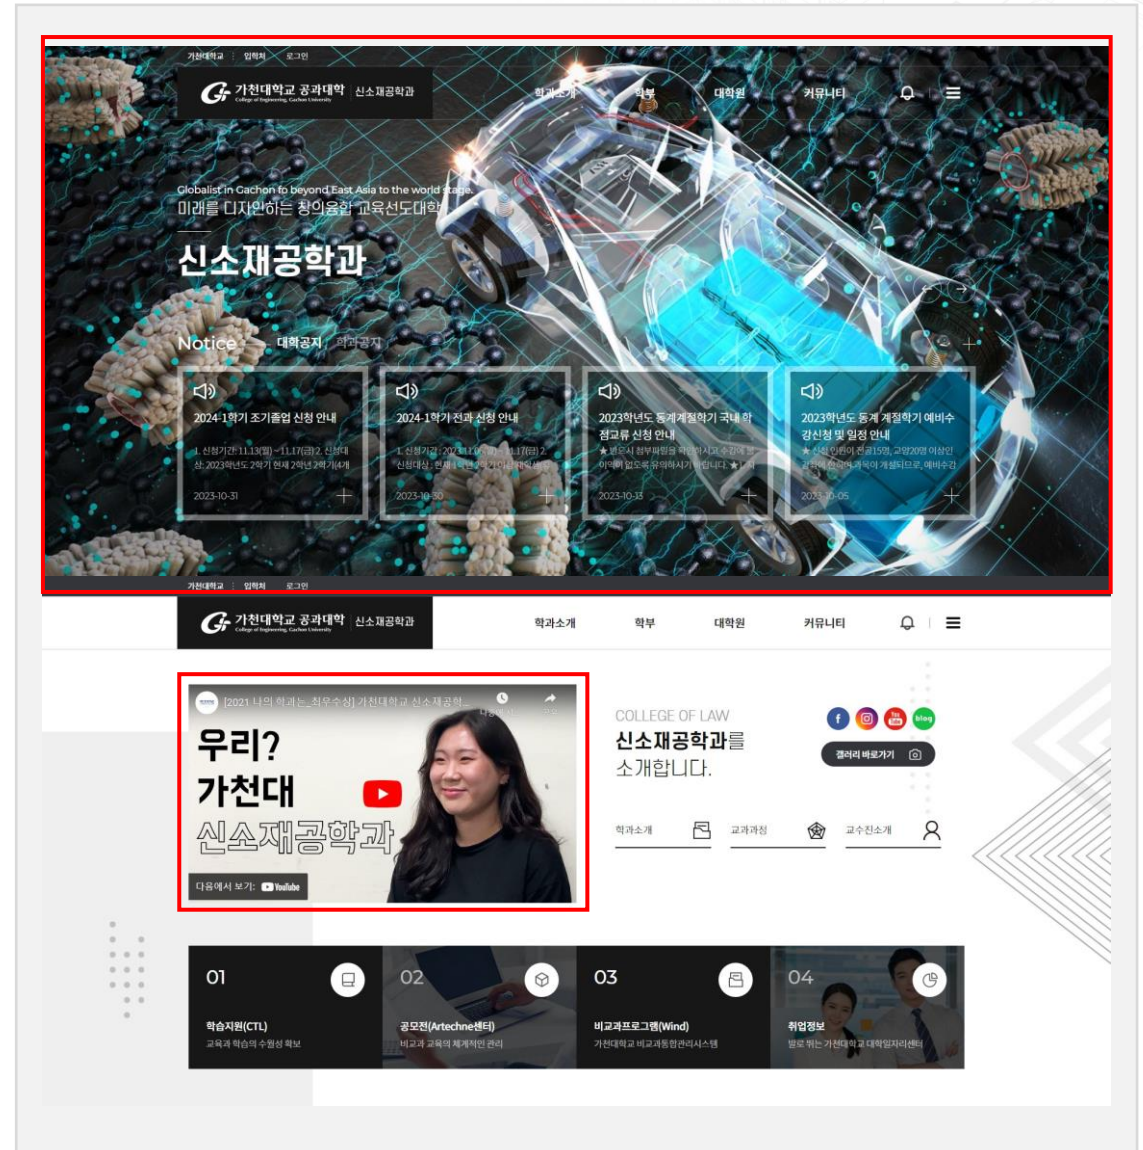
가천대학교 | 입학처 | 로그인

가천대학교 공과대학 College of Engineering, Gachon University 신소재공학과

학과소개 학부 대학원 커뮤니티

Globalist in Gachon to beyond East Asia to the world stage.
미래를 디자인하는 창의융합 교육선도대학

신소재공학과

Notice 대학공지 학과공지

2024-1학기 조기졸업 신청 안내
1. 신청기간: 11.13(월) ~ 11.17(금) 2. 신청대상: 2023학년도 2학기 현재 2학년 2학기(4개
2023-10-31

2024-1학기 전과 신청 안내
1. 신청기간 : 2023.11.0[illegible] ~ 11.17(금) 2. 신청대상 : 현재 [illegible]
2023-10-30

2023학년도 동계계절학기 국내 학점교류 신청 안내
★ 반드시 첨부파일을 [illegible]
2023-10-13

2023학년도 동계 계절학기 예비수강신청 및 일정 안내
★ 신청 인원이 전공15명, 교양20명 이상인 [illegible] 개설되므로, 예비수강
2023-10-05

가천대학교 | 입학처 | 로그인

가천대학교 공과대학 College of Engineering, Gachon University 신소재공학과

학과소개 학부 대학원 커뮤니티

[2021 나의 학과는_최우수상] 가천대학교 신소재공학...
우리? 가천대 신소재공학과
다음에서 보기: YouTube

COLLEGE OF LAW
신소재공학과를 소개합니다.

blog

갤러리 바로가기

학과소개 교과과정 교수진소개

01 학습지원(CTL) 교육과 학습의 수월성 확보

02 공모전(Artechne센터) 비교과 교육의 체계적인 관리

03 비교과프로그램(Wind) 가천대학교 비교과통합관리시스템

04 취업정보 앞로 뛰는 가천대학교 대학일자리센터